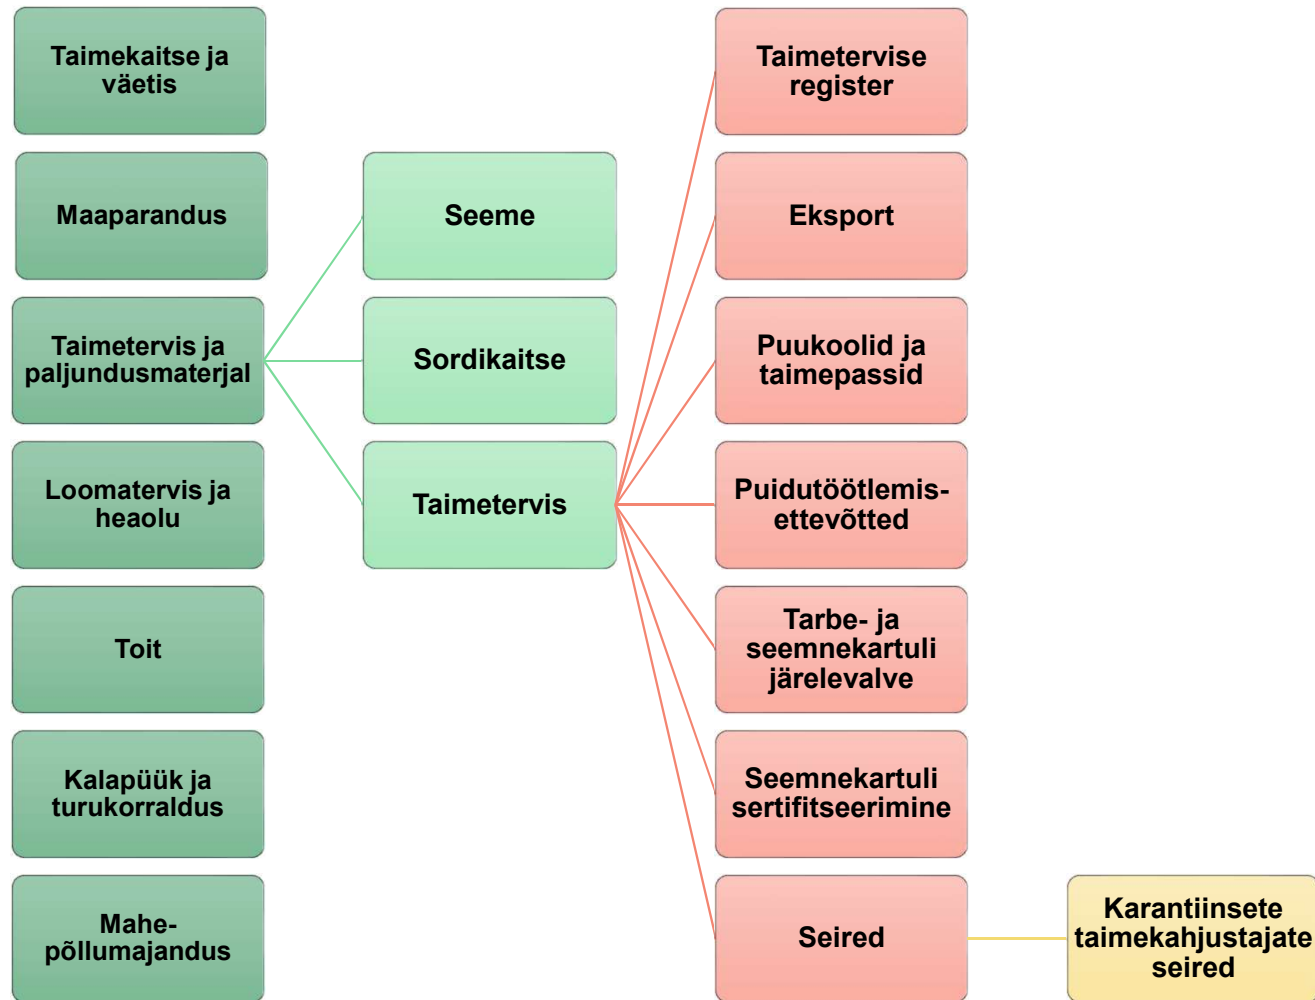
Taimekaitse ja väetis

Maaparandus

Taimetervis ja paljundusmaterjal

Loomatervis ja heaolu

Toit

Kalapüük ja turukorraldus

Mahe-põllumajandus

Seeme

Sordikaitse

Taimetervis

Taimetervise register

Eksport

Puukoolid ja taimepassid

Puidutöötlemis-ettevõtted

Tarbe- ja seemnekartuli järelevalve

Seemnekartuli sertifitseerimine

Seired

Karantiinsete taimekahjustajate seired